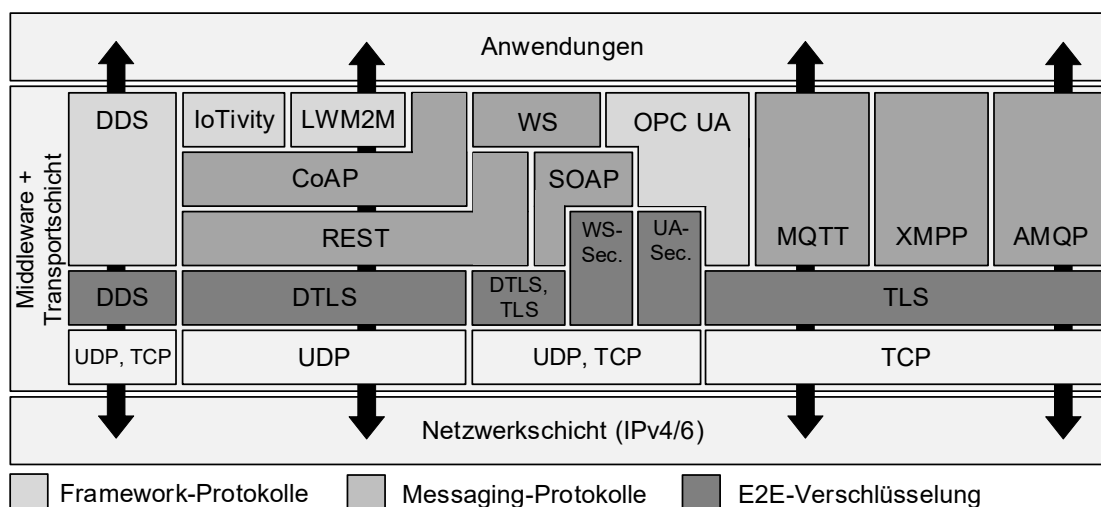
Anwendungen

Middleware + Transportschicht

DDS

IoTivity

LWM2M

WS

OPC UA

CoAP

SOAP

REST

WS-Sec.

UA-Sec.

MQTT

XMPP

AMQP

DDS

DTLS

DTLS, TLS

TLS

UDP, TCP

UDP

UDP, TCP

TCP

Netzwerkschicht (IPv4/6)

Framework-Protokolle

Messaging-Protokolle

E2E-Verschlüsselung